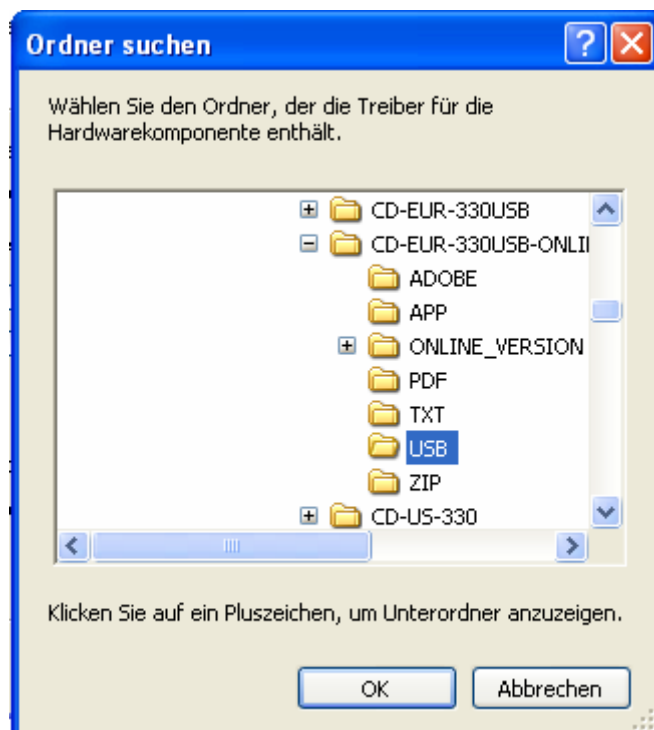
Ordner suchen

Wählen Sie den Ordner, der die Treiber für die Hardwarekomponente enthält.

CD-EUR-330USB
CD-EUR-330USB-ONLI
ADOBE
APP
ONLINE_VERSION
PDF
TXT
USB
ZIP
CD-US-330

Klicken Sie auf ein Pluszeichen, um Unterordner anzuzeigen.

OK
Abbrechen